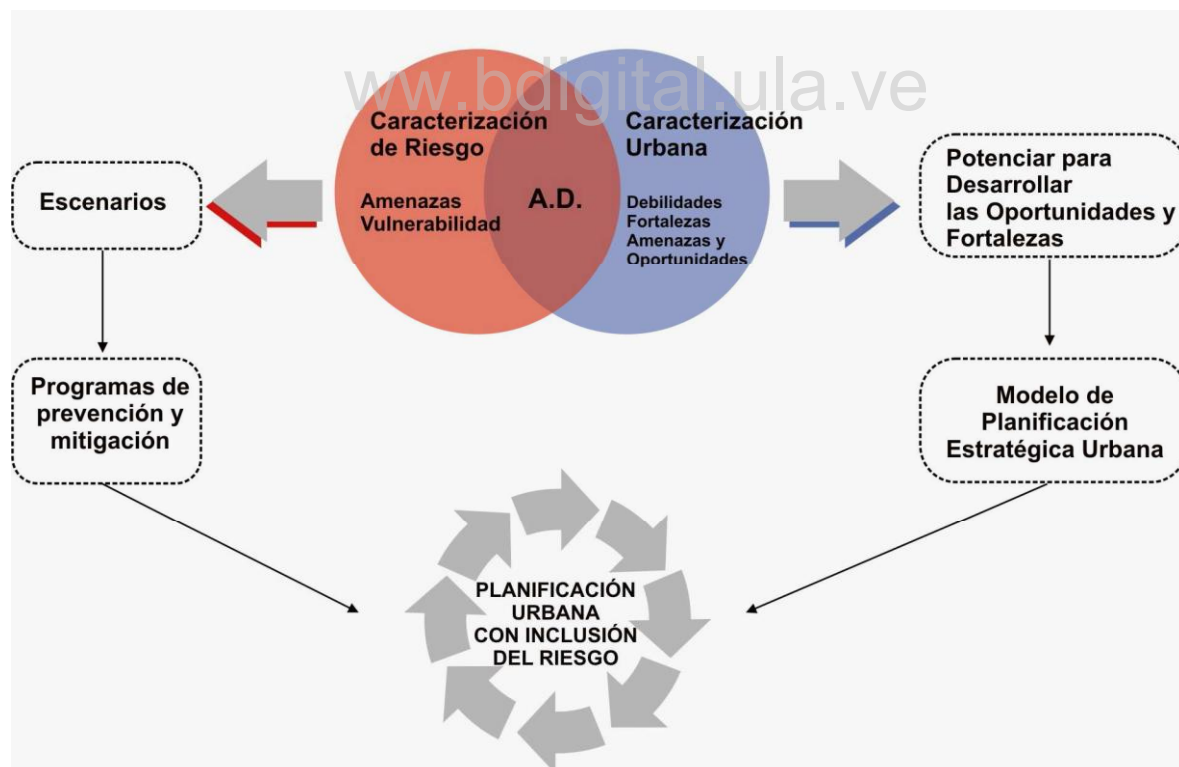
www.bdigital.ula.ve

Caracterización de Riesgo

Amenazas
Vulnerabilidad

A.D.

Caracterización Urbana

Debilidades
Fortalezas
Amenazas y
Oportunidades

Escenarios

Potenciar para Desarrollar las Oportunidades y Fortalezas

Programas de prevención y mitigación

Modelo de Planificación Estratégica Urbana

PLANIFICACIÓN URBANA CON INCLUSIÓN DEL RIESGO